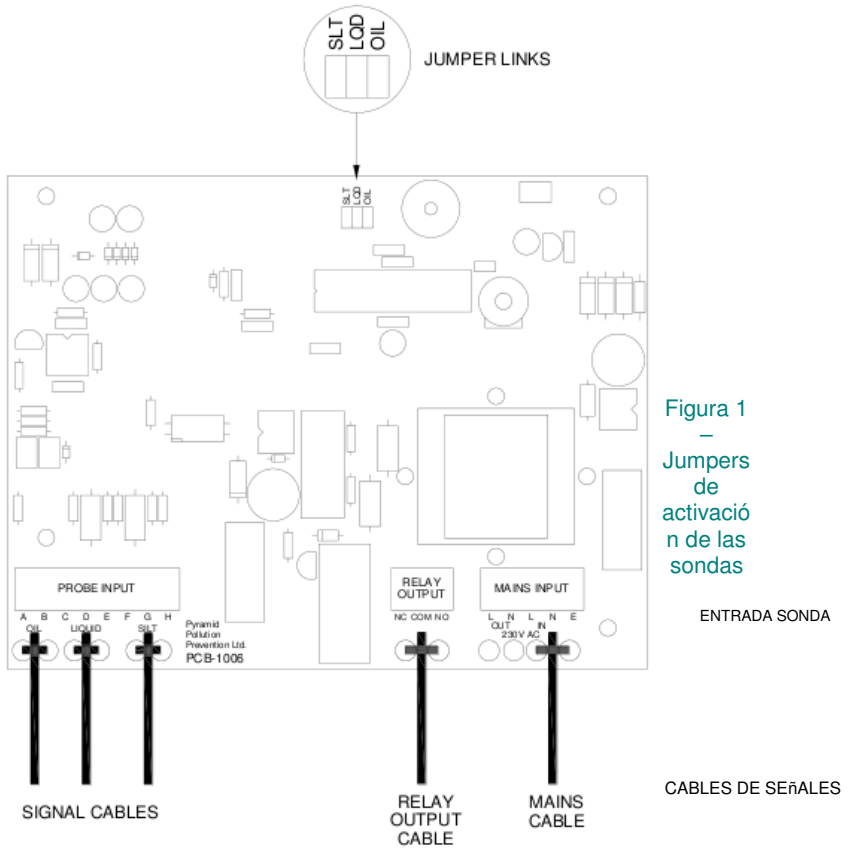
SLT LQD OIL

JUMPER LINKS

SLT LQD OIL

Figura 1 – Jumpers de activación de las sondas

PROBE INPUT

A B C D E F G H

OIL LIQUID SILT

Pyramid Pollution Prevention Ltd.

PCB-1006

RELAY OUTPUT

NC COM NO

MAINS INPUT

L N L N E

OUT IN

230V AC

ENTRADA SONDA

CABLES DE SEñALES

SIGNAL CABLES

RELAY OUTPUT CABLE

MAINS CABLE